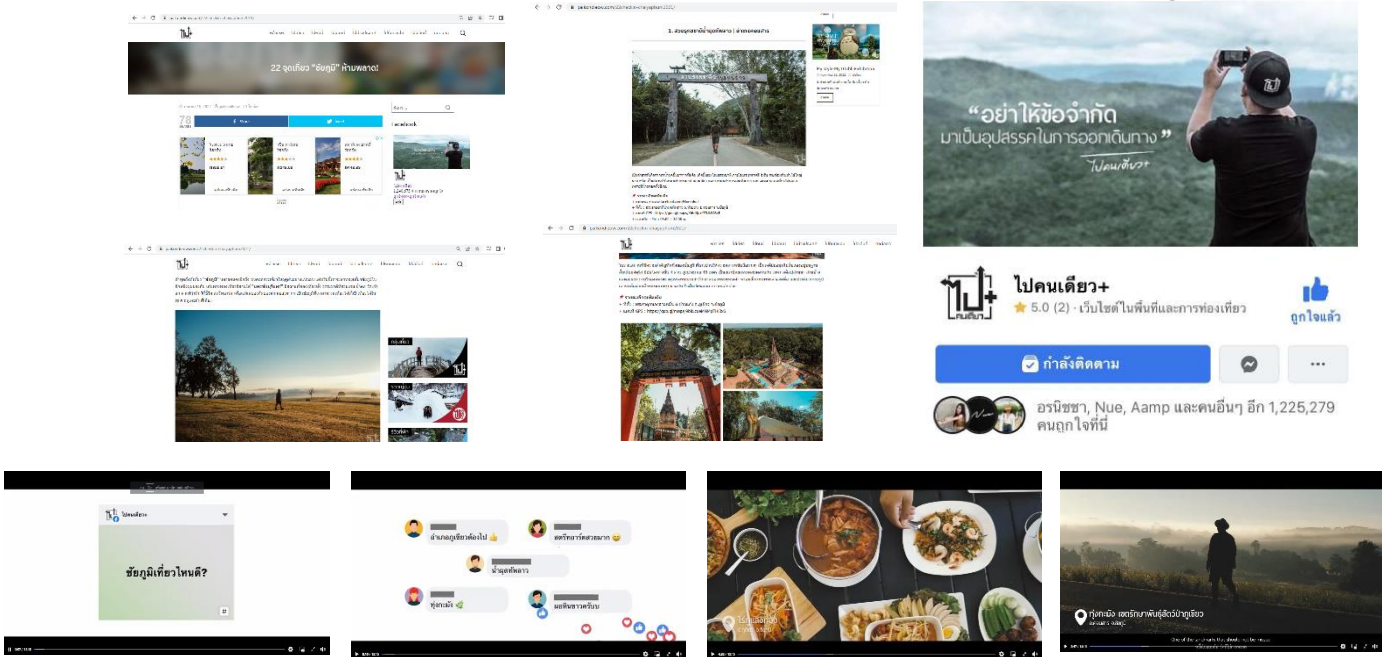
22 จุดเที่ยว "ชัยภูมิ" ห้ามพลาด!

"อย่าให้ข้อจำกัด มาเป็นอุปสรรคในการออกเดินทาง"
ไปคนเดียว+

ไปคนเดียว+
5.0 (2) · เว็บไซต์ในพื้นที่และการท่องเที่ยว
ถูกใจแล้ว
กำลังติดตาม
อรนิชชา, Nue, Aamp และคนอื่นๆ อีก 1,225,279 คนถูกใจที่นี่

ไปคนเดียว
ชัยภูมิเที่ยวไหนดี?

ถ้ำแก้วอยู่ชัยภูมิต้องไป
เขตรักษาสวยมาก
น้ำตกตาดโตนครับ
ทุ่งกะมัง
ผาหินงามครับ

ทุ่งกะมัง เขตรักษาพันธุ์สัตว์ป่าภูเขียว